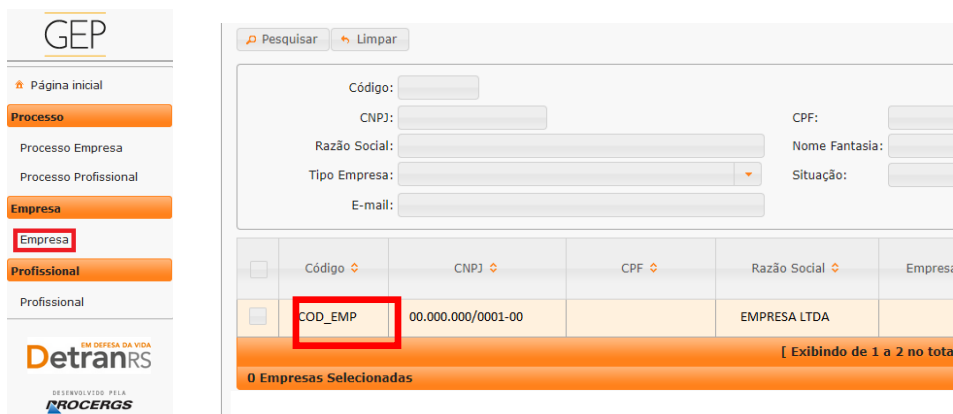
GEP

Página inicial

Processo

Processo Empresa

Processo Profissional

Empresa

Empresa

Profissional

Profissional

EM DEFESA DA VIDA
DetranRS

DESENVOLVIDO PELA
PROCERGS

Pesquisar Limpar

Código:

CNPJ:

CPF:

Razão Social:

Nome Fantasia:

Tipo Empresa:

Situação:

E-mail:

| | Código | CNPJ | CPF | Razão Social | Empresa |
|---|---|---|---|---|---|
| | COD_EMP | 00.000.000/0001-00 | | EMPRESA LTDA | |

[ Exibindo de 1 a 2 no tota

0 Empresas Selecionadas